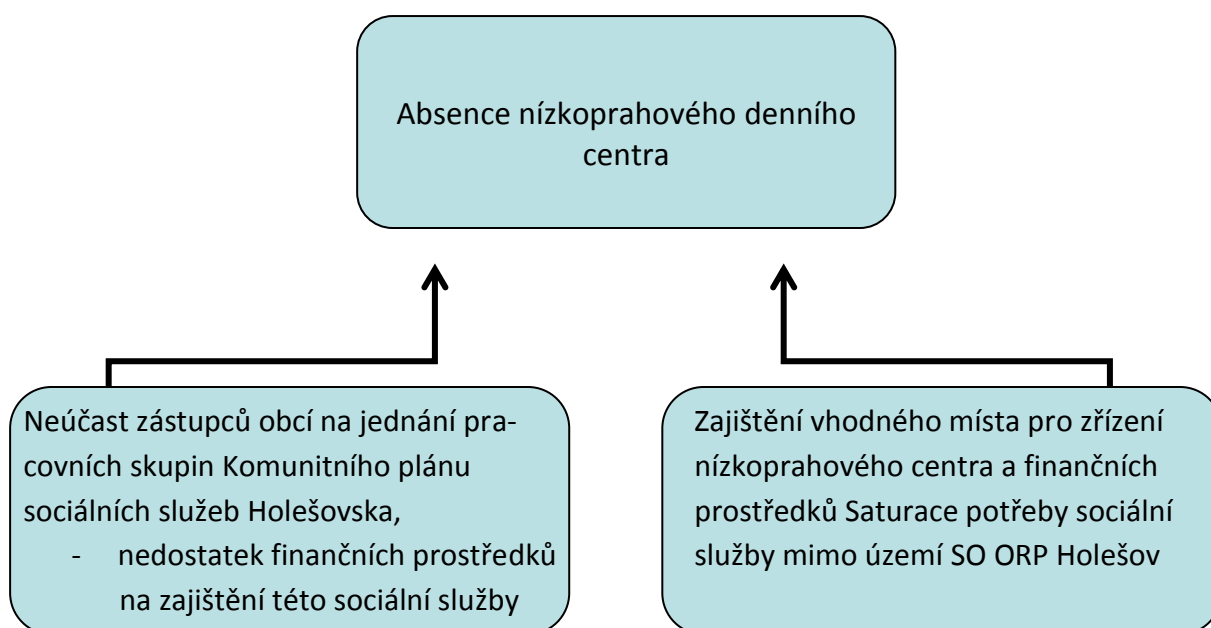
Absence nízkoprahového denního centra

Neúčast zástupců obcí na jednání pracovních skupin Komunitního plánu sociálních služeb Holešovska,
- nedostatek finančních prostředků na zajištění této sociální služby

Zajištění vhodného místa pro zřízení nízkoprahového centra a finančních prostředků Saturace potřeby sociální služby mimo území SO ORP Holešov